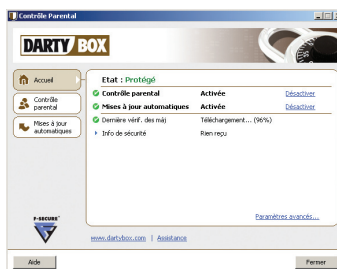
Contrôle Parental

DARTY BOX

Accueil

Contrôle parental

Mises à jour automatiques

Etat : Protégé

| | | |
|---|---|---|
| Contrôle parental | Activée | Désactiver |
| Mises à jour automatiques | Activée | Désactiver |
| Dernière vérif. des màj | Téléchargement... (96%) | |
| Info de sécurité | Rien reçu | |

Paramètres avancés...

F-SECURE

www.dartybox.com | Assistance

Aide

Fermer